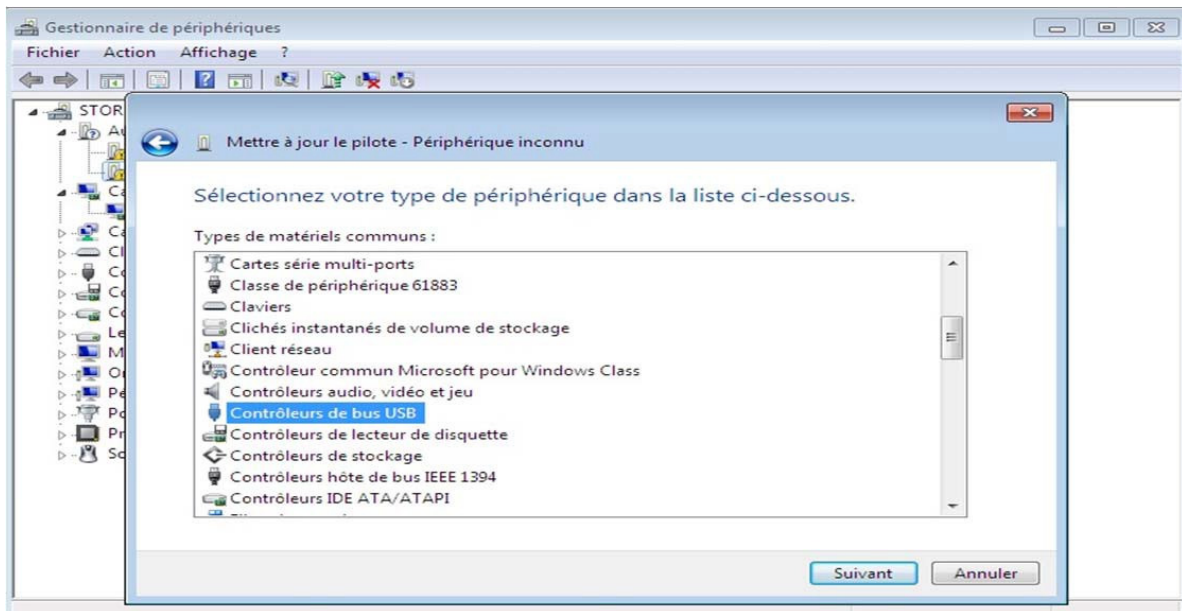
Gestionnaire de périphériques

Fichier Action Affichage ?

STOR
Au
Ca
Ca
Cl
Co
Co
Co
Le
M
Or
Pé
Po
Pr
So

Mettre à jour le pilote - Périphérique inconnu

Sélectionnez votre type de périphérique dans la liste ci-dessous.

Types de matériels communs :

Cartes série multi-ports
Classe de périphérique 61883
Claviers
Clichés instantanés de volume de stockage
Client réseau
Contrôleur commun Microsoft pour Windows Class
Contrôleurs audio, vidéo et jeu
Contrôleurs de bus USB
Contrôleurs de lecteur de disquette
Contrôleurs de stockage
Contrôleurs hôte de bus IEEE 1394
Contrôleurs IDE ATA/ATAPI
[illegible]

Suivant Annuler